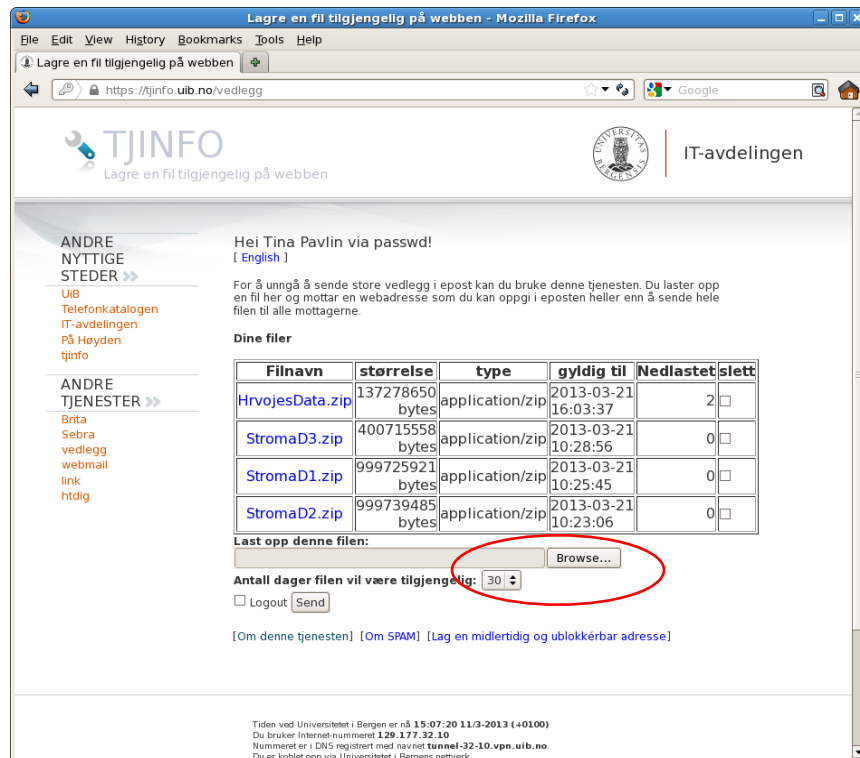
Lagre en fil tilgjengelig på webben - Mozilla Firefox

File Edit View History Bookmarks Tools Help

Lagre en fil tilgjengelig på webben

https://tjinfo.uib.no/vedlegg

Google

TJINFO
Lagre en fil tilgjengelig på webben

IT-avdelingen

ANDRE NYTTIGE STEDER
UiB
Telefonkatalogen
IT-avdelingen
På Høyden
tjinfo

ANDRE TJENESTER
Brita
Sebra
vedlegg
webmail
link
htdig

Hei Tina Pavlin via passwd!
[ English ]

For å unngå å sende store vedlegg i epost kan du bruke denne tjenesten. Du laster opp en fil her og mottar en webadresse som du kan oppgi i eposten heller enn å sende hele filen til alle mottagerne.

Dine filer

| Filnavn | størrelse | type | gyldig til | Nedlastet | slett |
|---|---|---|---|---|---|
| HrvojesData.zip | 137278650 bytes | application/zip | 2013-03-21 16:03:37 | 2 | |
| StromaD3.zip | 400715558 bytes | application/zip | 2013-03-21 10:28:56 | 0 | |
| StromaD1.zip | 999725921 bytes | application/zip | 2013-03-21 10:25:45 | 0 | |
| StromaD2.zip | 999739485 bytes | application/zip | 2013-03-21 10:23:06 | 0 | |

Last opp denne filen:
Browse...
Antall dager filen vil være tilgjengelig: 30
Logout Send

[Om denne tjenesten] [Om SPAM] [Lag en midlertidig og ublokkérbar adresse]

Tiden ved Universitetet i Bergen er nå 15:07:20 11/3-2013 (+0100)
Du bruker Internet-nummeret 129.177.32.10
Nummeret er i DNS registrert med navnet tunnel-32-10.vpn.uib.no.
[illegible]